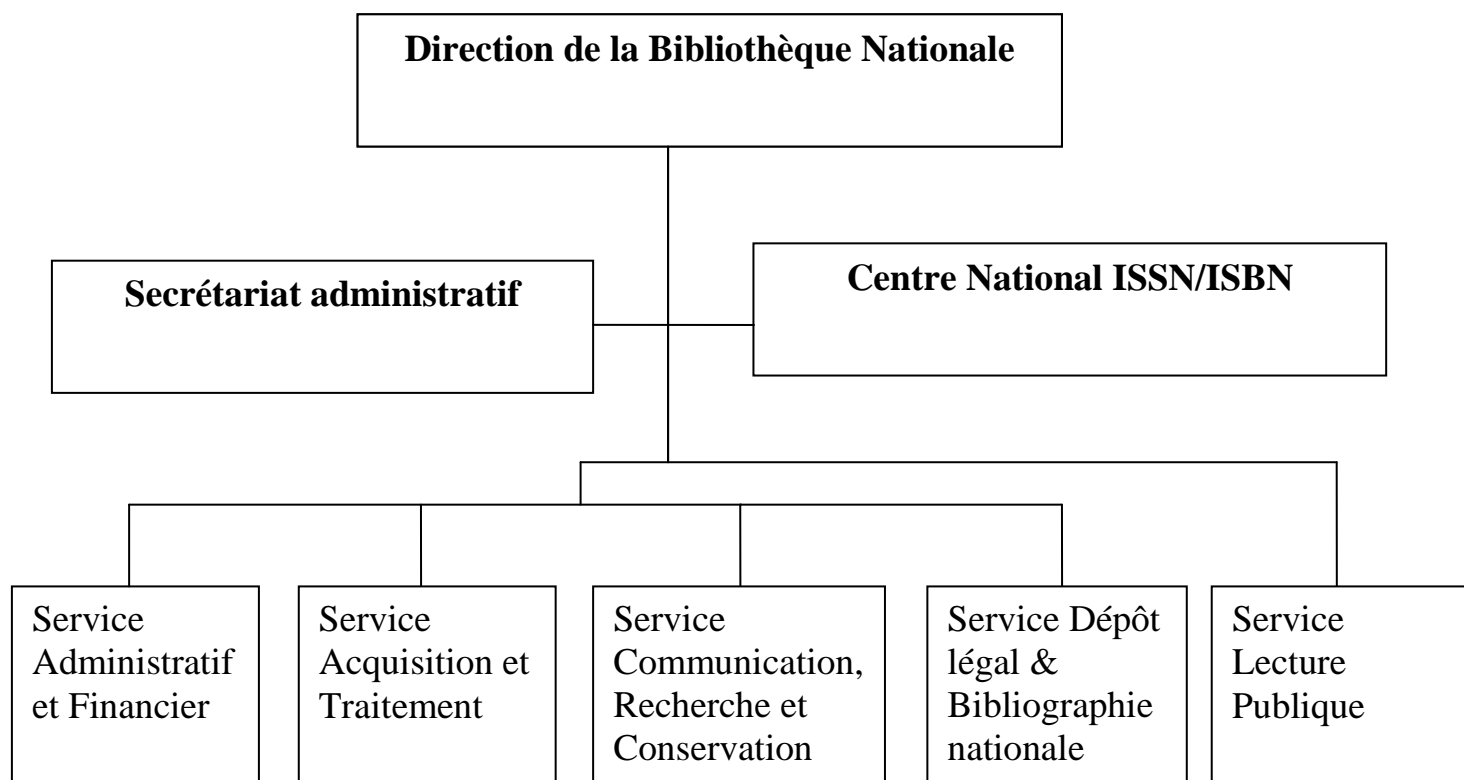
Direction de la Bibliothèque Nationale

Secrétariat administratif

Centre National ISSN/ISBN

Service Administratif et Financier

Service Acquisition et Traitement

Service Communication, Recherche et Conservation

Service Dépôt légal & Bibliographie nationale

Service Lecture Publique